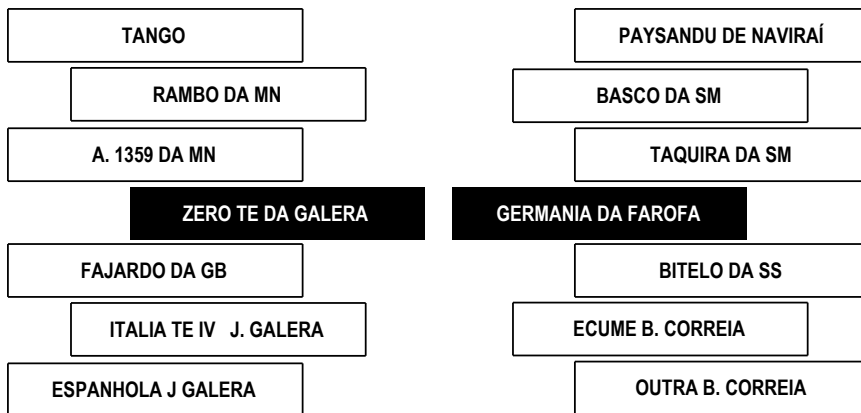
TANGO

RAMBO DA MN

A. 1359 DA MN

ZERO TE DA GALERA

FAJARDO DA GB

ITALIA TE IV J. GALERA

ESPANHOLA J GALERA

PAYSANDU DE NAVIRAÍ

BASCO DA SM

TAQUIRA DA SM

GERMANIA DA FAROFA

BITELO DA SS

ECUME B. CORREIA

OUTRA B. CORREIA